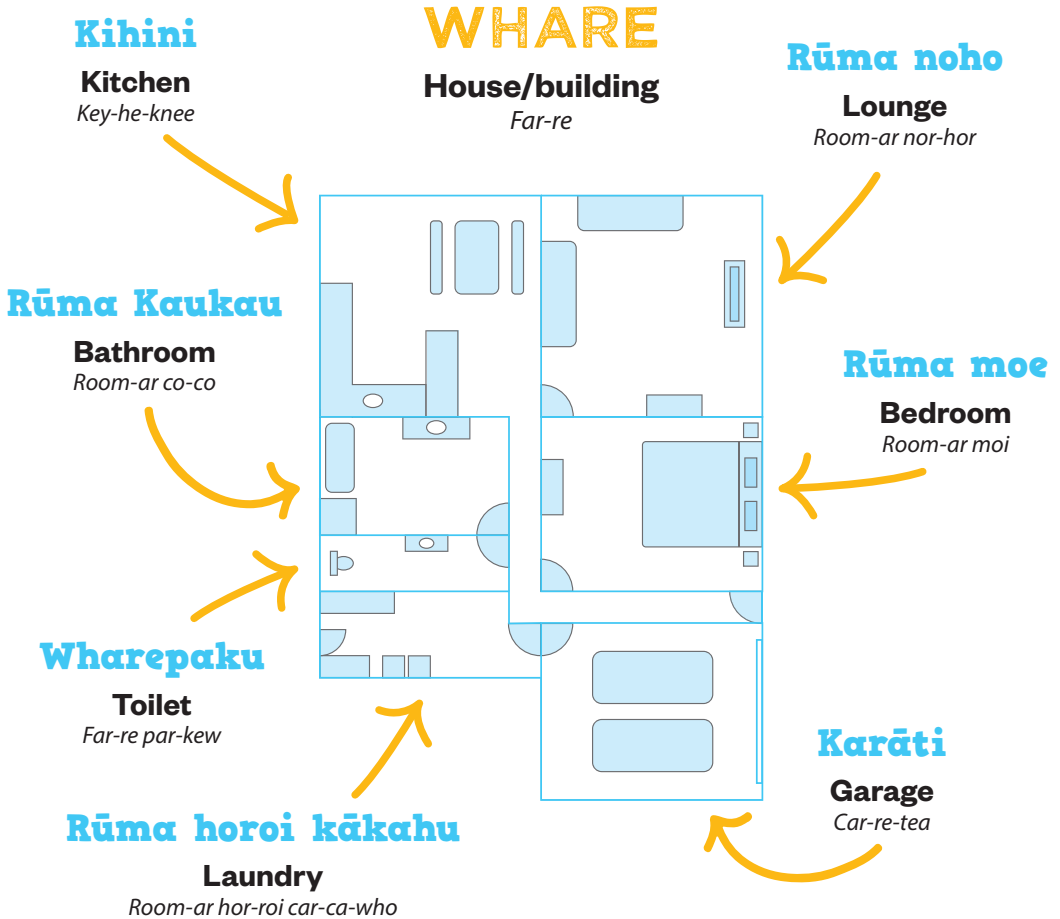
WHARE
House/building
*Far-re*

Kihini
Kitchen
*Key-he-knee*

Rūma noho
Lounge
*Room-ar nor-hor*

Rūma Kaukau
Bathroom
*Room-ar co-co*

Rūma moe
Bedroom
*Room-ar moi*

Wharepaku
Toilet
*Far-re par-kew*

Karāti
Garage
*Car-re-tea*

Rūma horoi kākahu
Laundry
*Room-ar hor-roi car-ca-who*